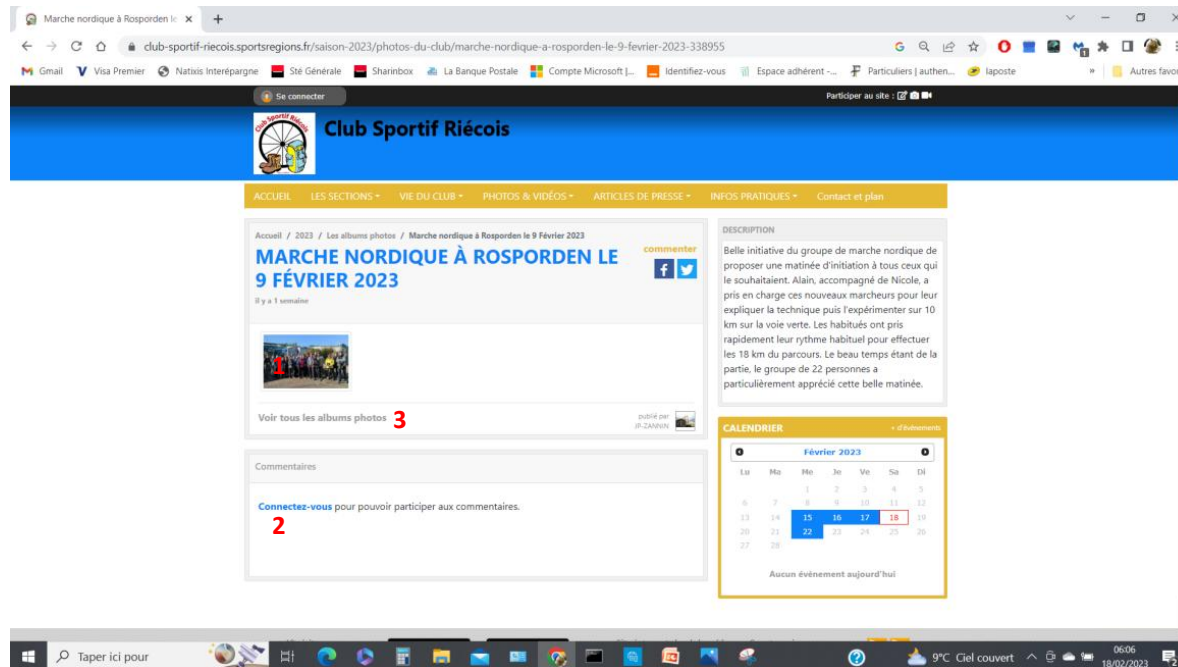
Marche nordique à Rosporden le ×

club-sportif-riecois.sportsregions.fr/saison-2023/photos-du-club/marche-nordique-a-rosporden-le-9-fevrier-2023-338955

Gmail Visa Premier Natixis Interépargne Sté Générale Sharinbox La Banque Postale Compte Microsoft |... Identifiez-vous Espace adhérent -... Particuliers | authen... laposte Autres favo

Se connecter

Participer au site :

Club Sportif Riécois

ACCUEIL LES SECTIONS ▾ VIE DU CLUB ▾ PHOTOS & VIDÉOS ▾ ARTICLES DE PRESSE ▾ INFOS PRATIQUES ▾ Contact et plan

Accueil / 2023 / Les albums photos / Marche nordique à Rosporden le 9 Février 2023

MARCHE NORDIQUE À ROSPORDEN LE 9 FÉVRIER 2023

commenter

il y a 1 semaine

1

Voir tous les albums photos 3

publié par JP-ZANNIN

Commentaires

Connectez-vous pour pouvoir participer aux commentaires.

2

DESCRIPTION

Belle initiative du groupe de marche nordique de proposer une matinée d'initiation à tous ceux qui le souhaitaient. Alain, accompagné de Nicole, a pris en charge ces nouveaux marcheurs pour leur expliquer la technique puis l'expérimenter sur 10 km sur la voie verte. Les habitués ont pris rapidement leur rythme habituel pour effectuer les 18 km du parcours. Le beau temps étant de la partie, le groupe de 22 personnes a particulièrement apprécié cette belle matinée.

CALENDRIER + d'événements

Février 2023

| Lu | Ma | Me | Je | Ve | Sa | Di |
|---|---|---|---|---|---|---|
| | | 1 | 2 | 3 | 4 | 5 |
| 6 | 7 | 8 | 9 | 10 | 11 | 12 |
| 13 | 14 | 15 | 16 | 17 | 18 | 19 |
| 20 | 21 | 22 | 23 | 24 | 25 | 26 |
| 27 | 28 | | | | | |

Aucun événement aujourd'hui

Taper ici pour

9°C Ciel couvert 06:06 18/02/2023